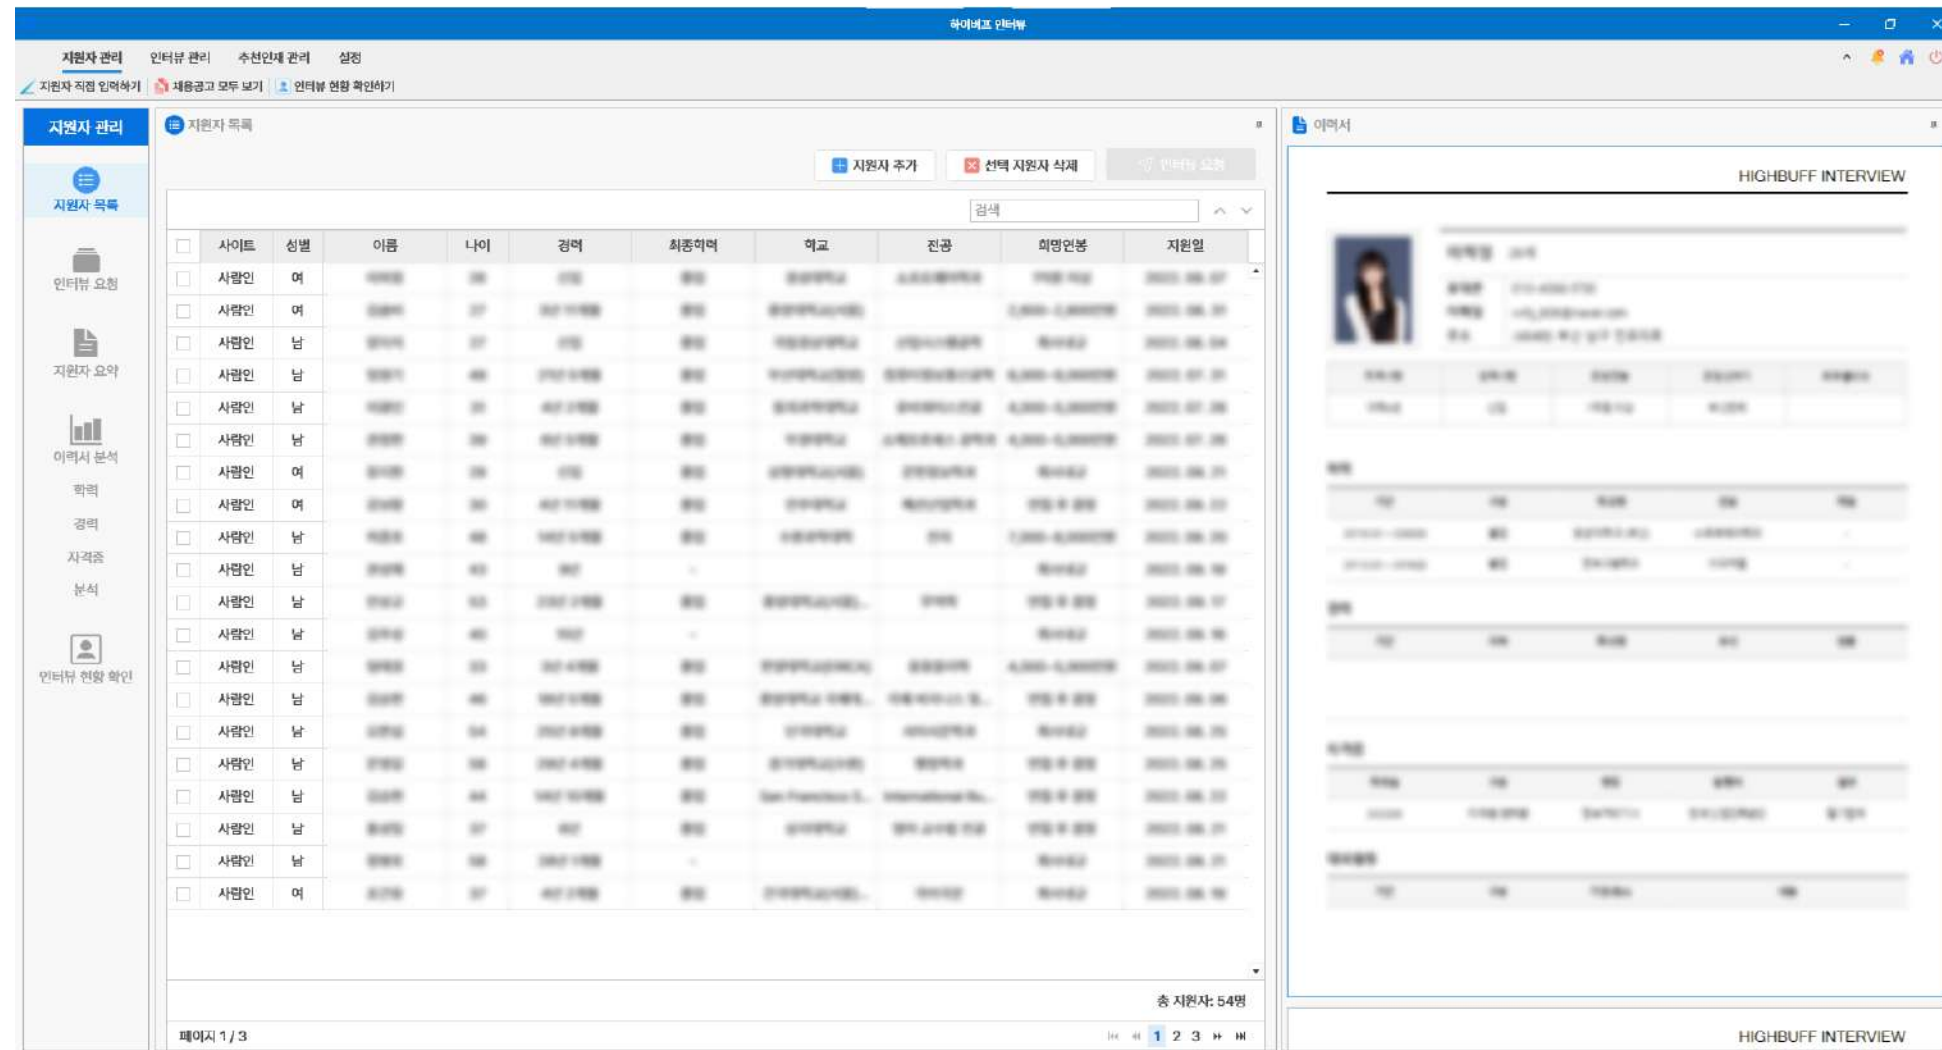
하이버프 인터뷰

지원자 관리 인터뷰 관리 추천인재 관리 설정

지원자 직접 입력하기 | 채용공고 모두 보기 | 인터뷰 현황 확인하기

지원자 관리

지원자 목록

인터뷰 요청

지원자 요약

이력서 분석
학력
경력
자격증
분석

인터뷰 현황 확인

지원자 목록

지원자 추가 | 선택 지원자 삭제 | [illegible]

검색

| | 사이트 | 성별 | 이름 | 나이 | 경력 | 최종학력 | 학교 | 전공 | 희망연봉 | 지원일 |
|---|---|---|---|---|---|---|---|---|---|---|
| | 사람인 | 여 | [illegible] | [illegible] | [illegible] | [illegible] | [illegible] | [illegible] | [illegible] | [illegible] |
| | 사람인 | 여 | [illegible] | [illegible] | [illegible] | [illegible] | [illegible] | | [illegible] | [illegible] |
| | 사람인 | 남 | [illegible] | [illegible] | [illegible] | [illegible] | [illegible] | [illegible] | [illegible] | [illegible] |
| | 사람인 | 남 | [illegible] | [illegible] | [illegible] | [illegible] | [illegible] | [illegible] | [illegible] | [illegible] |
| | 사람인 | 남 | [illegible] | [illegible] | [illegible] | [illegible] | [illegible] | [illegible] | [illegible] | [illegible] |
| | 사람인 | 남 | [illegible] | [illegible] | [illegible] | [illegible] | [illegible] | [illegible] | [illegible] | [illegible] |
| | 사람인 | 여 | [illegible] | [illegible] | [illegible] | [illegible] | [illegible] | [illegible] | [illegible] | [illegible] |
| | 사람인 | 여 | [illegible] | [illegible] | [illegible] | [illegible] | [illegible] | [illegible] | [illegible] | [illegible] |
| | 사람인 | 남 | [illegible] | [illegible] | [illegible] | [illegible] | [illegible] | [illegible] | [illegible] | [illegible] |
| | 사람인 | 남 | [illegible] | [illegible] | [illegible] | - | | | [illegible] | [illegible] |
| | 사람인 | 남 | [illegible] | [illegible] | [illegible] | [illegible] | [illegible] | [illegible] | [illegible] | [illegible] |
| | 사람인 | 남 | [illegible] | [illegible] | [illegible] | - | | | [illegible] | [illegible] |
| | 사람인 | 남 | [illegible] | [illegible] | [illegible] | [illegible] | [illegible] | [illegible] | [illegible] | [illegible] |
| | 사람인 | 남 | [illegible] | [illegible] | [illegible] | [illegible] | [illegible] | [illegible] | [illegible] | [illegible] |
| | 사람인 | 남 | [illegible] | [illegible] | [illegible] | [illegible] | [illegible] | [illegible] | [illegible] | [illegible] |
| | 사람인 | 남 | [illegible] | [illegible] | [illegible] | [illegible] | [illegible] | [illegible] | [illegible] | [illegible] |
| | 사람인 | 남 | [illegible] | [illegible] | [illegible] | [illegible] | San Francisco S... | International Bu... | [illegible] | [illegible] |
| | 사람인 | 남 | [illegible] | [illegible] | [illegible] | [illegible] | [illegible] | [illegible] | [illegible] | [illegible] |
| | 사람인 | 남 | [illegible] | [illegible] | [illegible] | - | | | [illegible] | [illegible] |
| | 사람인 | 여 | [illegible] | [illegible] | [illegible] | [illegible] | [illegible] | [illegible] | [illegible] | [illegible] |

총 지원자: 54명

페이지 1 / 3

1 2 3

이력서

HIGHBUFF INTERVIEW

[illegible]

HIGHBUFF INTERVIEW